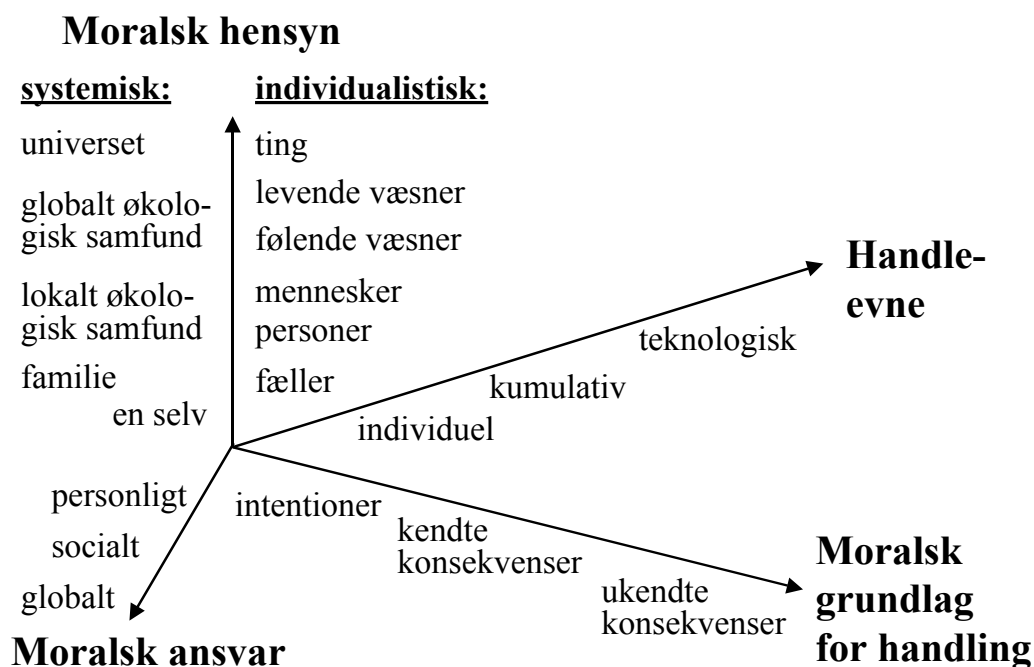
Moralsk hensyn

systemisk:

universet

globalt økologisk samfund

lokalt økologisk samfund

familie

en selv

individualistisk:

ting

levende væsner

følende væsner

mennesker

personer

fæller

Handleevne

teknologisk

kumulativ

individuel

personligt

socialt

globalt

Moralsk ansvar

intentioner

kendte konsekvenser

ukendte konsekvenser

Moralsk grundlag for handling